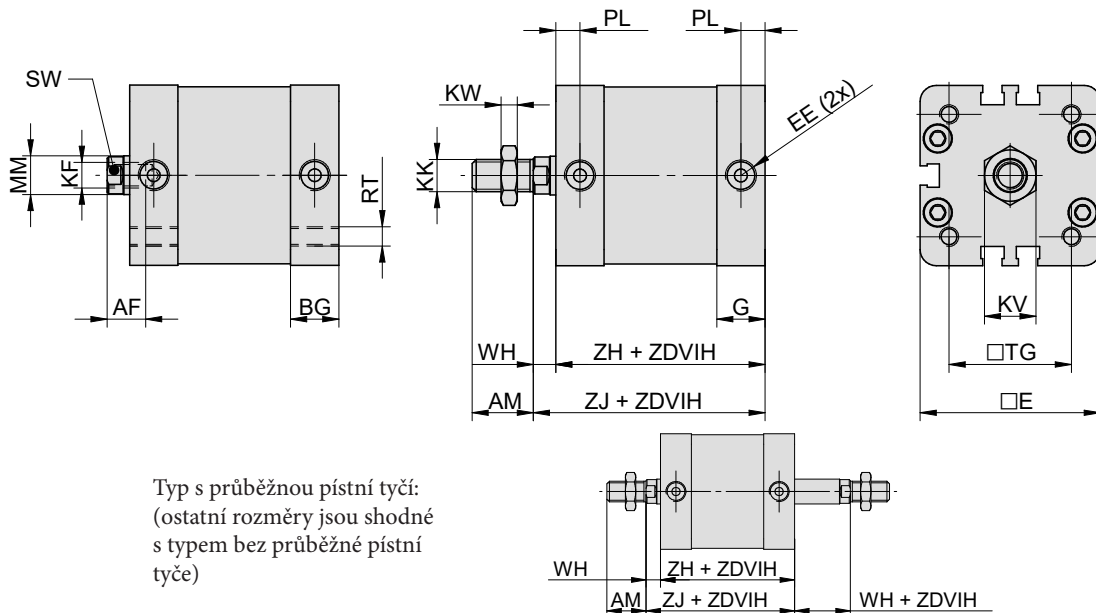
SW
MM
KF
AF
BG
RT
PL
PL
KW
KK
EE (2x)
G
WH
ZH + ZDVIH
AM
ZJ + ZDVIH
KV
□TG
□E

Typ s průběžnou pístní tyčí: (ostatní rozměry jsou shodné s typem bez průběžné pístní tyče)

WH
ZH + ZDVIH
AM
ZJ + ZDVIH
WH + ZDVIH